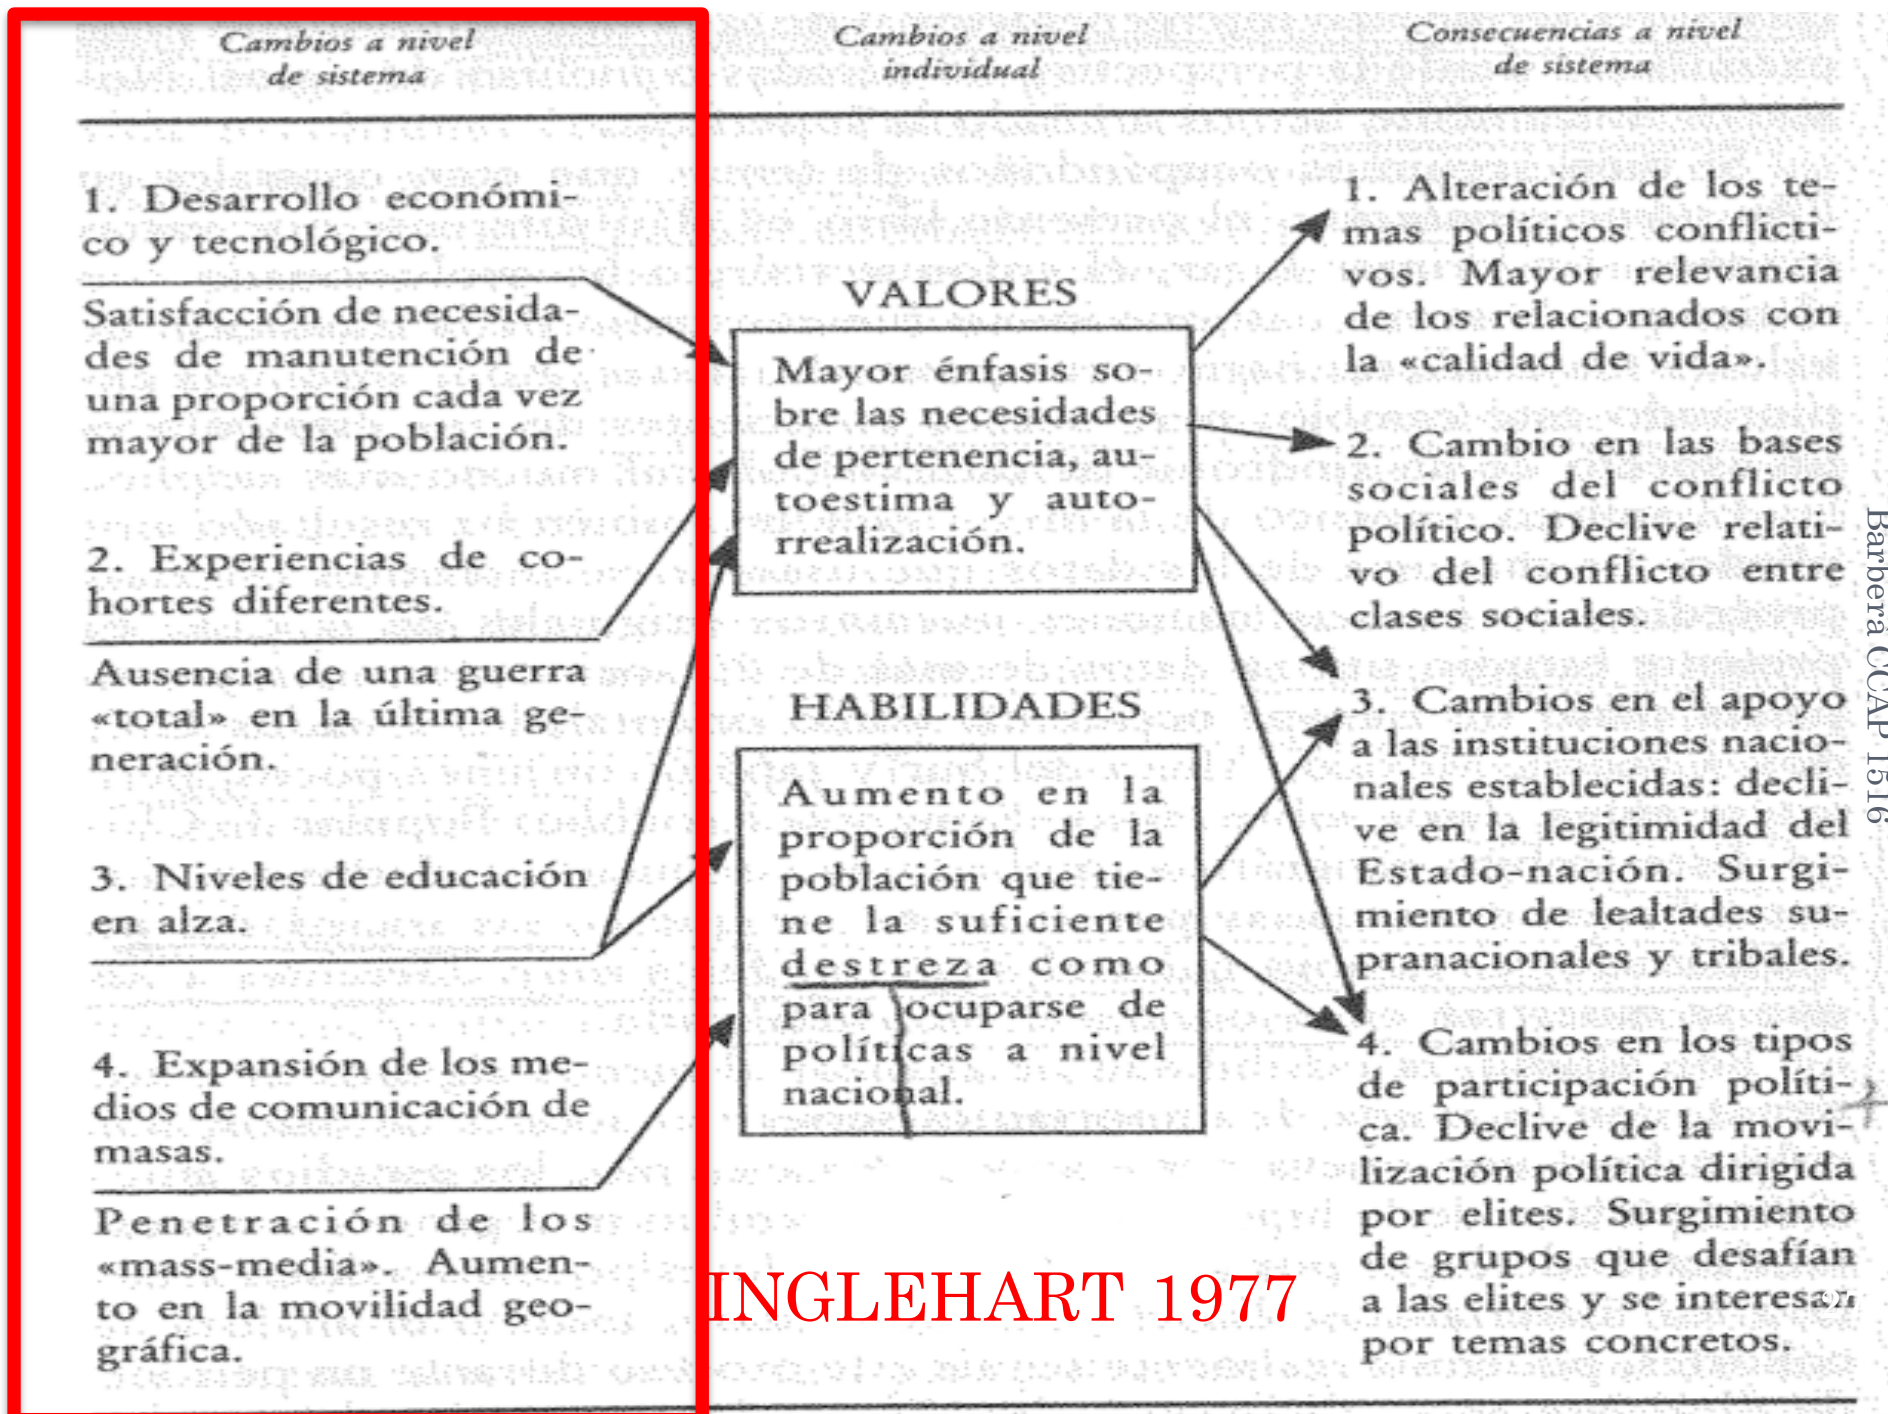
Cambios a nivel de sistema

Cambios a nivel individual

Consecuencias a nivel de sistema

1. Desarrollo económico y tecnológico.

Satisfacción de necesidades de manutención de una proporción cada vez mayor de la población.

2. Experiencias de cohortes diferentes.

Ausencia de una guerra «total» en la última generación.

3. Niveles de educación en alza.

4. Expansión de los medios de comunicación de masas.

Penetración de los «mass-media». Aumento en la movilidad geográfica.

VALORES

Mayor énfasis sobre las necesidades de pertenencia, autoestima y autorrealización.

HABILIDADES

Aumento en la proporción de la población que tiene la suficiente destreza como para ocuparse de políticas a nivel nacional.

1. Alteración de los temas políticos conflictivos. Mayor relevancia de los relacionados con la «calidad de vida».

2. Cambio en las bases sociales del conflicto político. Declive relativo del conflicto entre clases sociales.

3. Cambios en el apoyo a las instituciones nacionales establecidas: declive en la legitimidad del Estado-nación. Surgimiento de lealtades supranacionales y tribales.

4. Cambios en los tipos de participación política. Declive de la movilización política dirigida por elites. Surgimiento de grupos que desafían a las elites y se interesan por temas concretos.

INGLEHART 1977

Barbera CCAP 1516